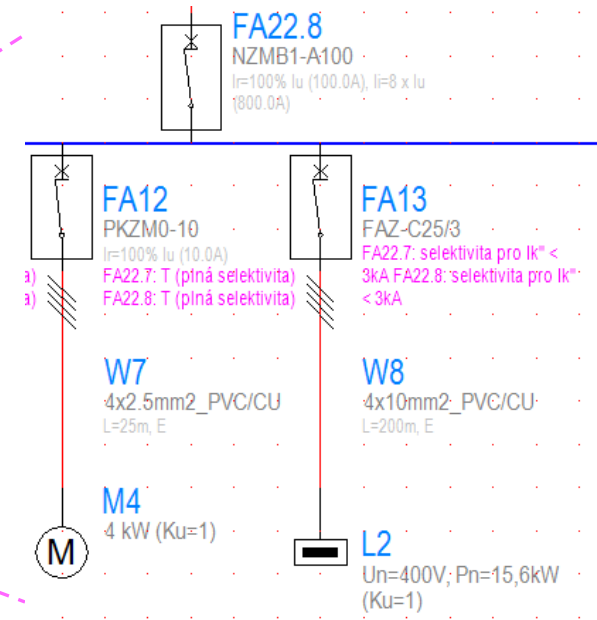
FA22.8
NZMB1-A100
Ir=100% Iu (100.0A), Ii=8 x Iu (800.0A)

FA12
PKZM0-10
Ir=100% Iu (10.0A)
FA22.7: T (plná selektivita)
FA22.8: T (plná selektivita)

a)
a)

FA13
FAZ-C25/3
FA22.7: selektivita pro Ik" < 3kA FA22.8: selektivita pro Ik" < 3kA

W7
4x2.5mm2_PVC/CU
L=25m, E

W8
4x10mm2_PVC/CU
L=200m, E

M4
4 kW (Ku=1)

M

L2
Un=400V; Pn=15,6kW (Ku=1)